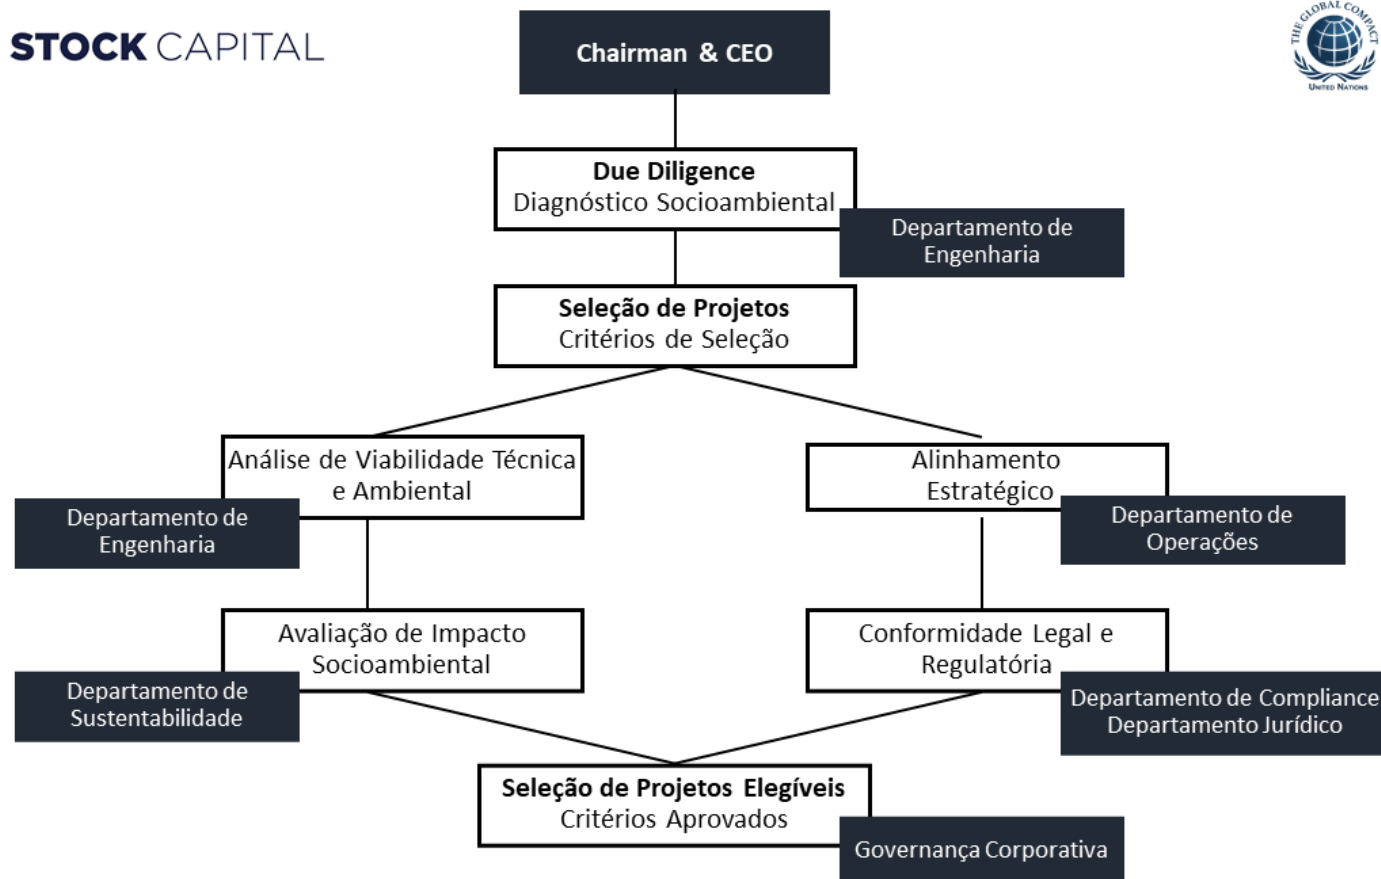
STOCK CAPITAL

THE GLOBAL COMPACT
UNITED NATIONS

Chairman & CEO

Due Diligence
Diagnóstico Socioambiental

Departamento de Engenharia

Seleção de Projetos
Critérios de Seleção

Análise de Viabilidade Técnica e Ambiental

Departamento de Engenharia

Alinhamento Estratégico

Departamento de Operações

Avaliação de Impacto Socioambiental

Departamento de Sustentabilidade

Conformidade Legal e Regulatória

Departamento de Compliance
Departamento Jurídico

Seleção de Projetos Elegíveis
Critérios Aprovados

Governança Corporativa